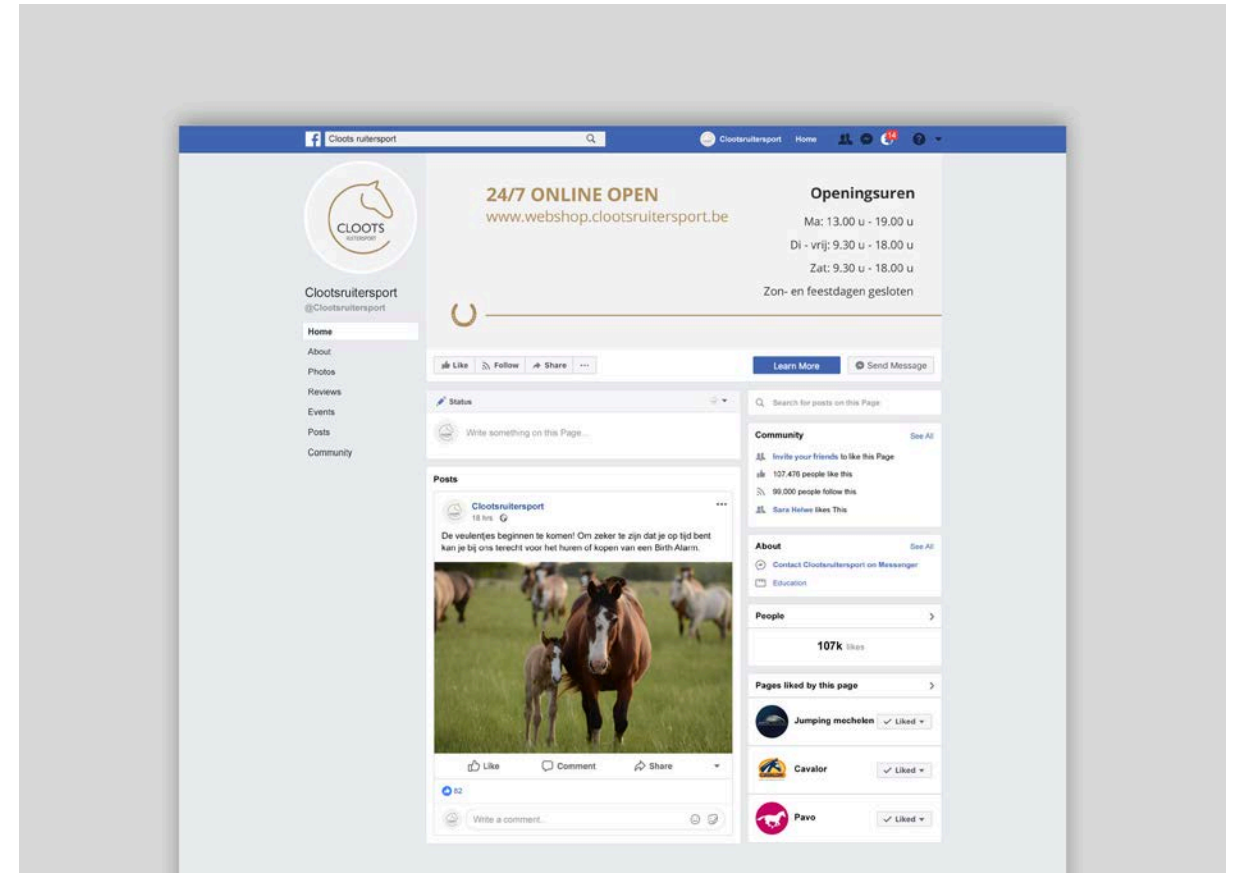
Cloots ruitersport

Clootsruitersport Home 14

24/7 ONLINE OPEN
www.webshop.clootsruitersport.be

Openingsuren
Ma: 13.00 u - 19.00 u
Di - vrij: 9.30 u - 18.00 u
Zat: 9.30 u - 18.00 u
Zon- en feestdagen gesloten

CLOOTS
RUITERSPORT

Clootsruitersport
@Clootsruitersport

Home
About
Photos
Reviews
Events
Posts
Community

Like Follow Share ···

Learn More Send Message

Status

Write something on this Page...

Search for posts on this Page

Community See All
Invite your friends to like this Page
107.476 people like this
99.000 people follow this
Sara Helwe likes This

About See All
Contact Clootsruitersport on Messenger
Education

People
107k likes

Pages liked by this page
Jumping mechelen Liked
Cavalor Liked
Pavo Liked

Posts

Clootsruitersport
18 hrs

De veulentjes beginnen te komen! Om zeker te zijn dat je op tijd bent kan je bij ons terecht voor het huren of kopen van een Birth Alarm.

Like Comment Share

82

Write a comment...